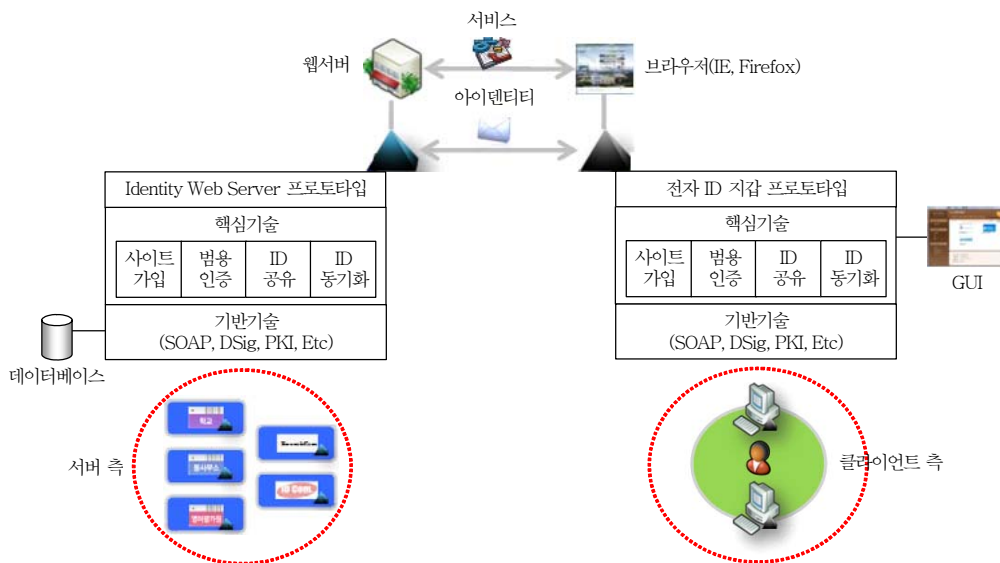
서비스

웹서버

브라우저(IE, Firefox)

아이덴티티

Identity Web Server 프로토타입

핵심기술

| 사이트 가입 | 범용 인증 | ID 공유 | ID 동기화 |
|---|---|---|---|

기반기술 (SOAP, DSig, PKI, Etc)

데이터베이스

전자 ID 지갑 프로토타입

핵심기술

| 사이트 가입 | 범용 인증 | ID 공유 | ID 동기화 |
|---|---|---|---|

기반기술 (SOAP, DSig, PKI, Etc)

GUI

서버 측

학교

동사무소

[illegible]

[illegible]

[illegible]

클라이언트 측